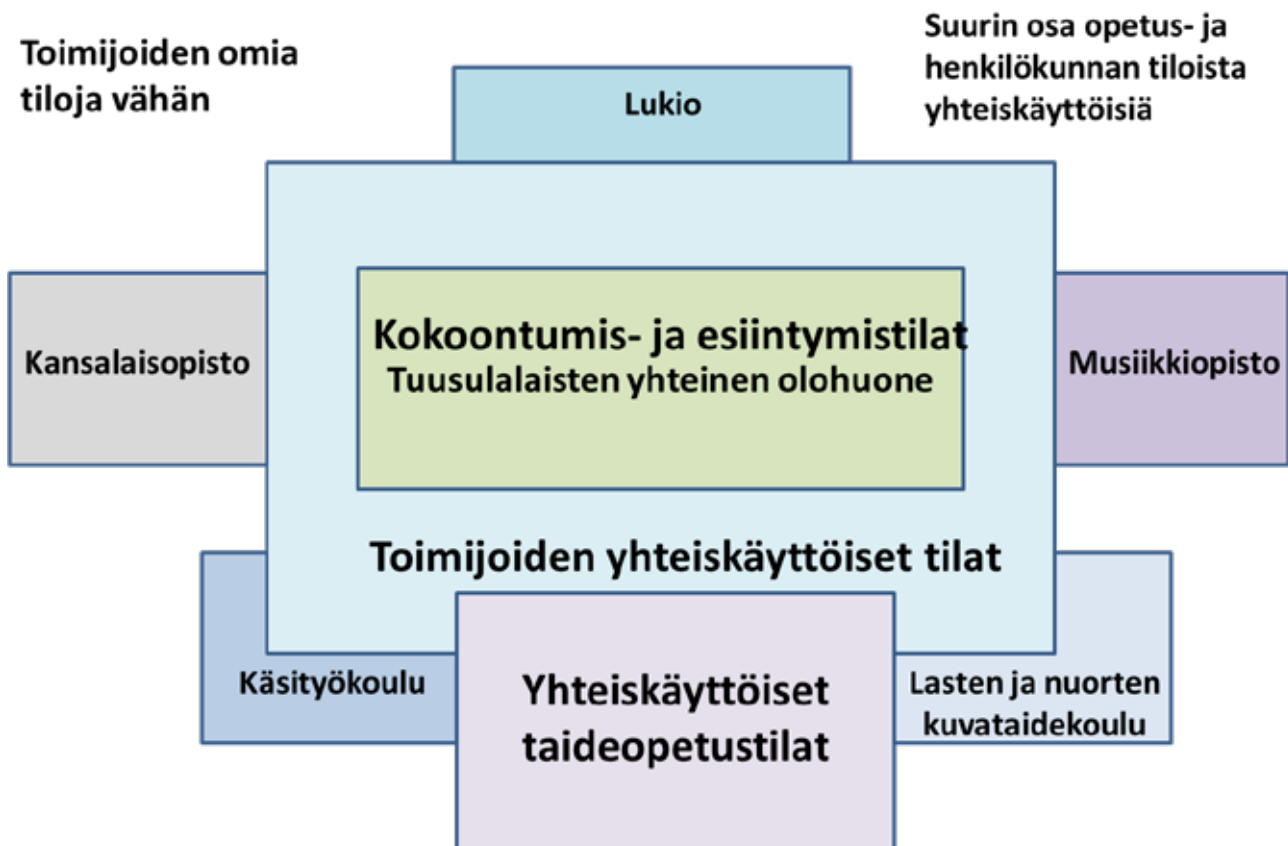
Toimijoiden omia tiloja vähän

Suurin osa opetus- ja henkilökunnan tiloista yhteiskäyttöisiä

Lukio

Kansalaisopisto

Kokoontumis- ja esiintymistilat
Tuusulalaisten yhteinen olohuone

Musiikkiopisto

Toimijoiden yhteiskäyttöiset tilat

Käsityökoulu

Yhteiskäyttöiset taideopetustilat

Lasten ja nuorten kuvataidekoulu